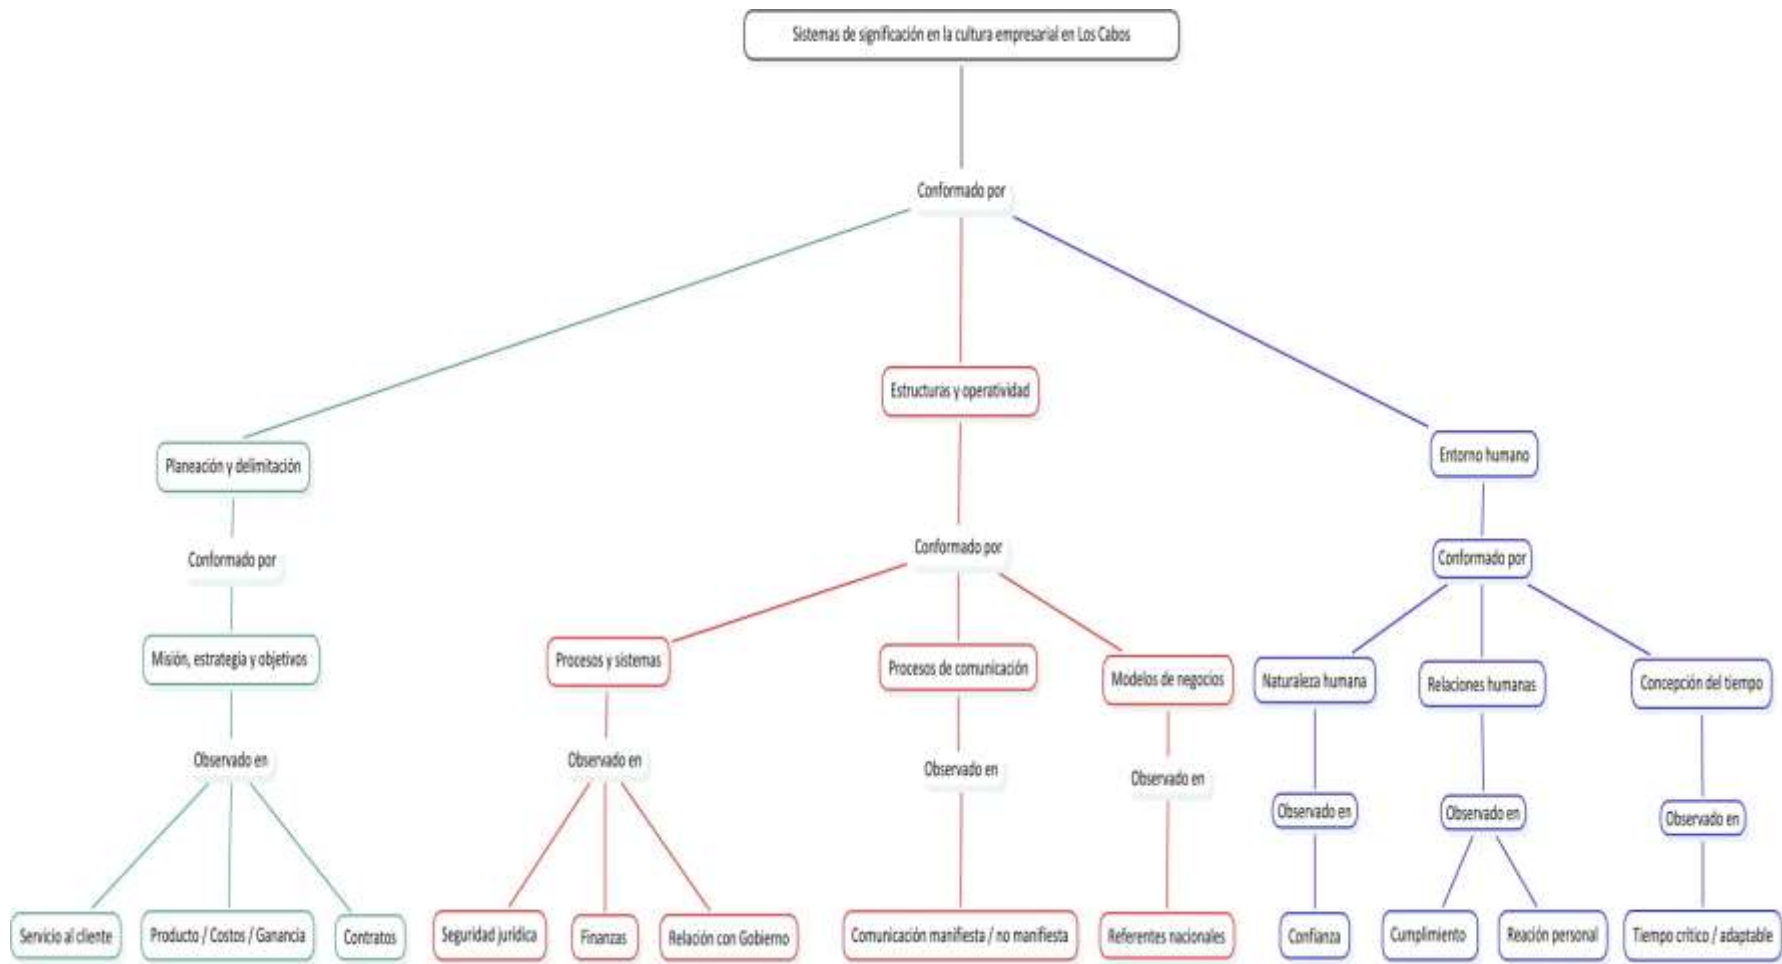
Sistemas de significación en la cultura empresarial en Los Cabos

Conformado por

Planeación y delimitación

Conformado por

Misión, estrategia y objetivos

Observado en

Servicio al cliente

Producto / Costos / Ganancia

Contratos

Estructuras y operatividad

Conformado por

Procesos y sistemas

Observado en

Seguridad jurídica

Finanzas

Relación con Gobierno

Procesos de comunicación

Observado en

Comunicación manifiesta / no manifiesta

Modelos de negocios

Observado en

Referentes nacionales

Entorno humano

Conformado por

Naturaleza humana

Observado en

Confianza

Relaciones humanas

Observado en

Cumplimiento

Reación personal

Concepción del tiempo

Observado en

Tiempo crítico / adaptable